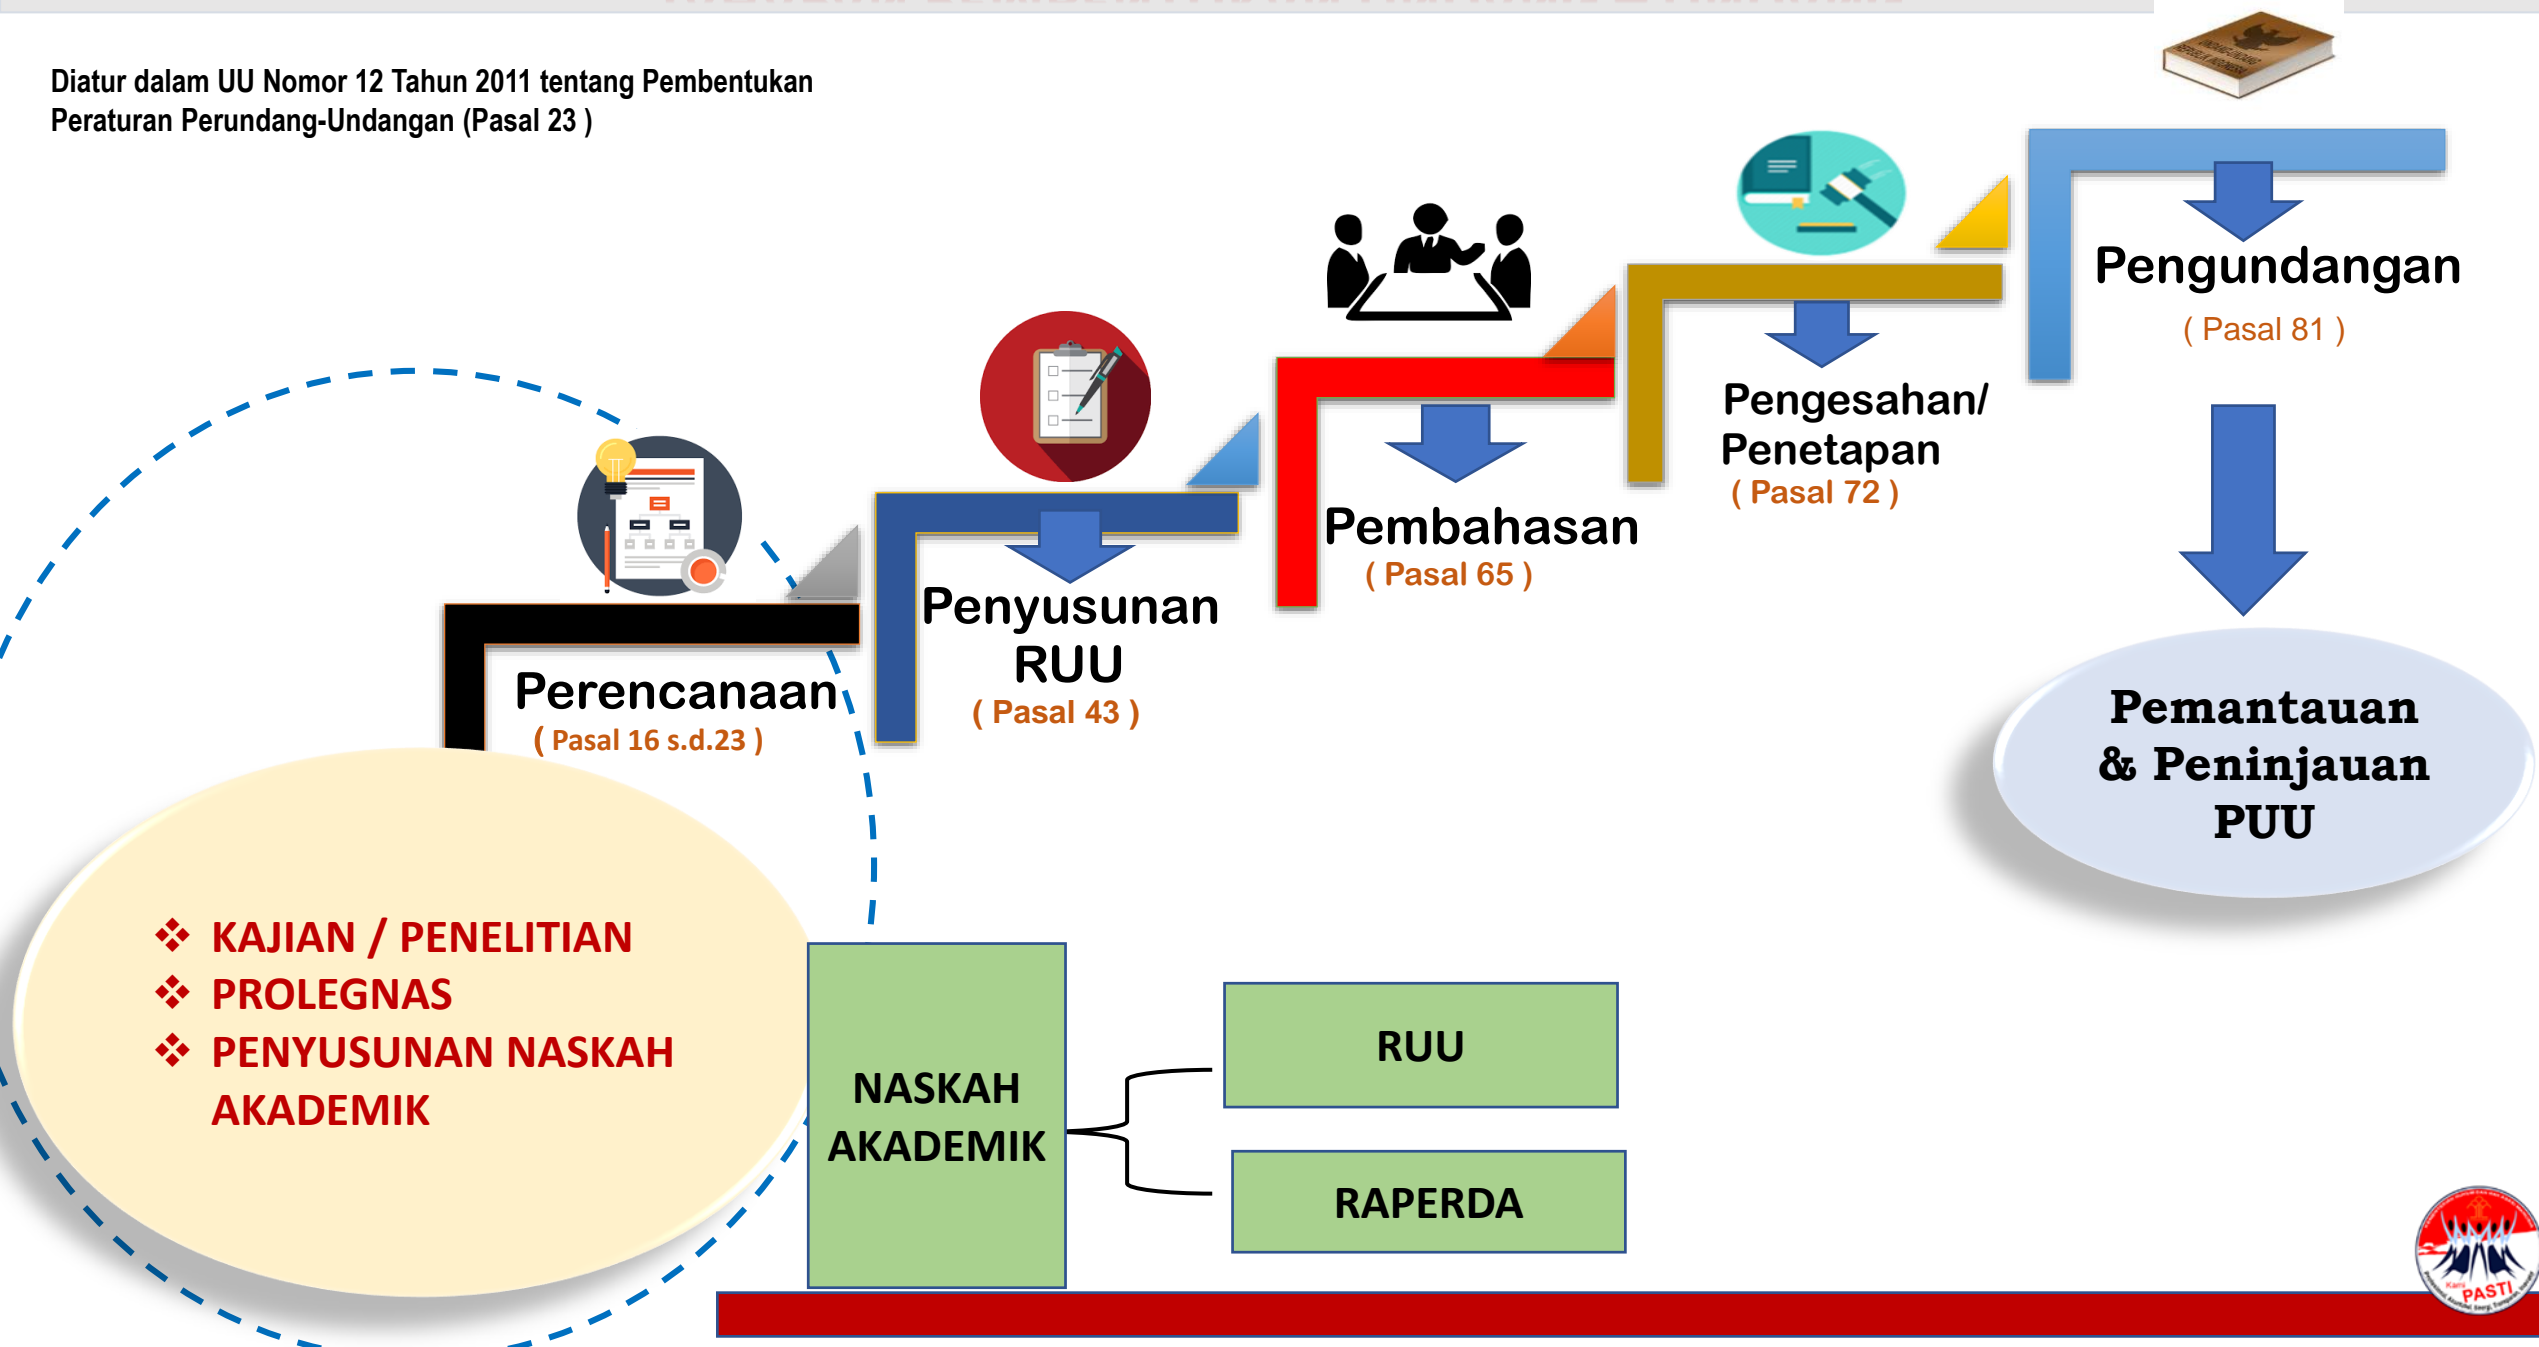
Diatur dalam UU Nomor 12 Tahun 2011 tentang Pembentukan Peraturan Perundang-Undangan (Pasal 23 )

Perencanaan
( Pasal 16 s.d.23 )

Penyusunan RUU
( Pasal 43 )

Pembahasan
( Pasal 65 )

Pengesahan/ Penetapan
( Pasal 72 )

Pengundangan
( Pasal 81 )

Pemantauan & Peninjauan PUU

❖ KAJIAN / PENELITIAN
❖ PROLEGNAS
❖ PENYUSUNAN NASKAH AKADEMIK

NASKAH AKADEMIK

RUU

RAPERDA

PASTI